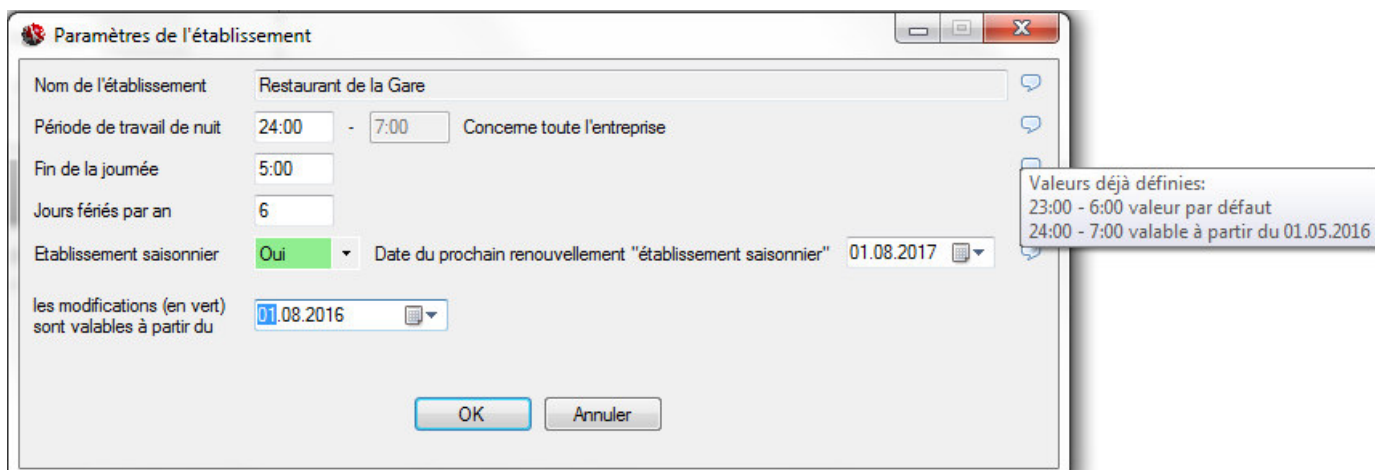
Paramètres de l'établissement

Nom de l'établissement | Restaurant de la Gare

Période de travail de nuit | 24:00 - 7:00 | Conceme toute l'entreprise

Fin de la journée | 5:00

Jours fériés par an | 6

Etablissement saisonnier | Oui | Date du prochain renouvellement "établissement saisonnier" | 01.08.2017

les modifications (en vert) sont valables à partir du | 01.08.2016

OK | Annuler

Valeurs déjà définies:
23:00 - 6:00 valeur par défaut
24:00 - 7:00 valable à partir du 01.05.2016